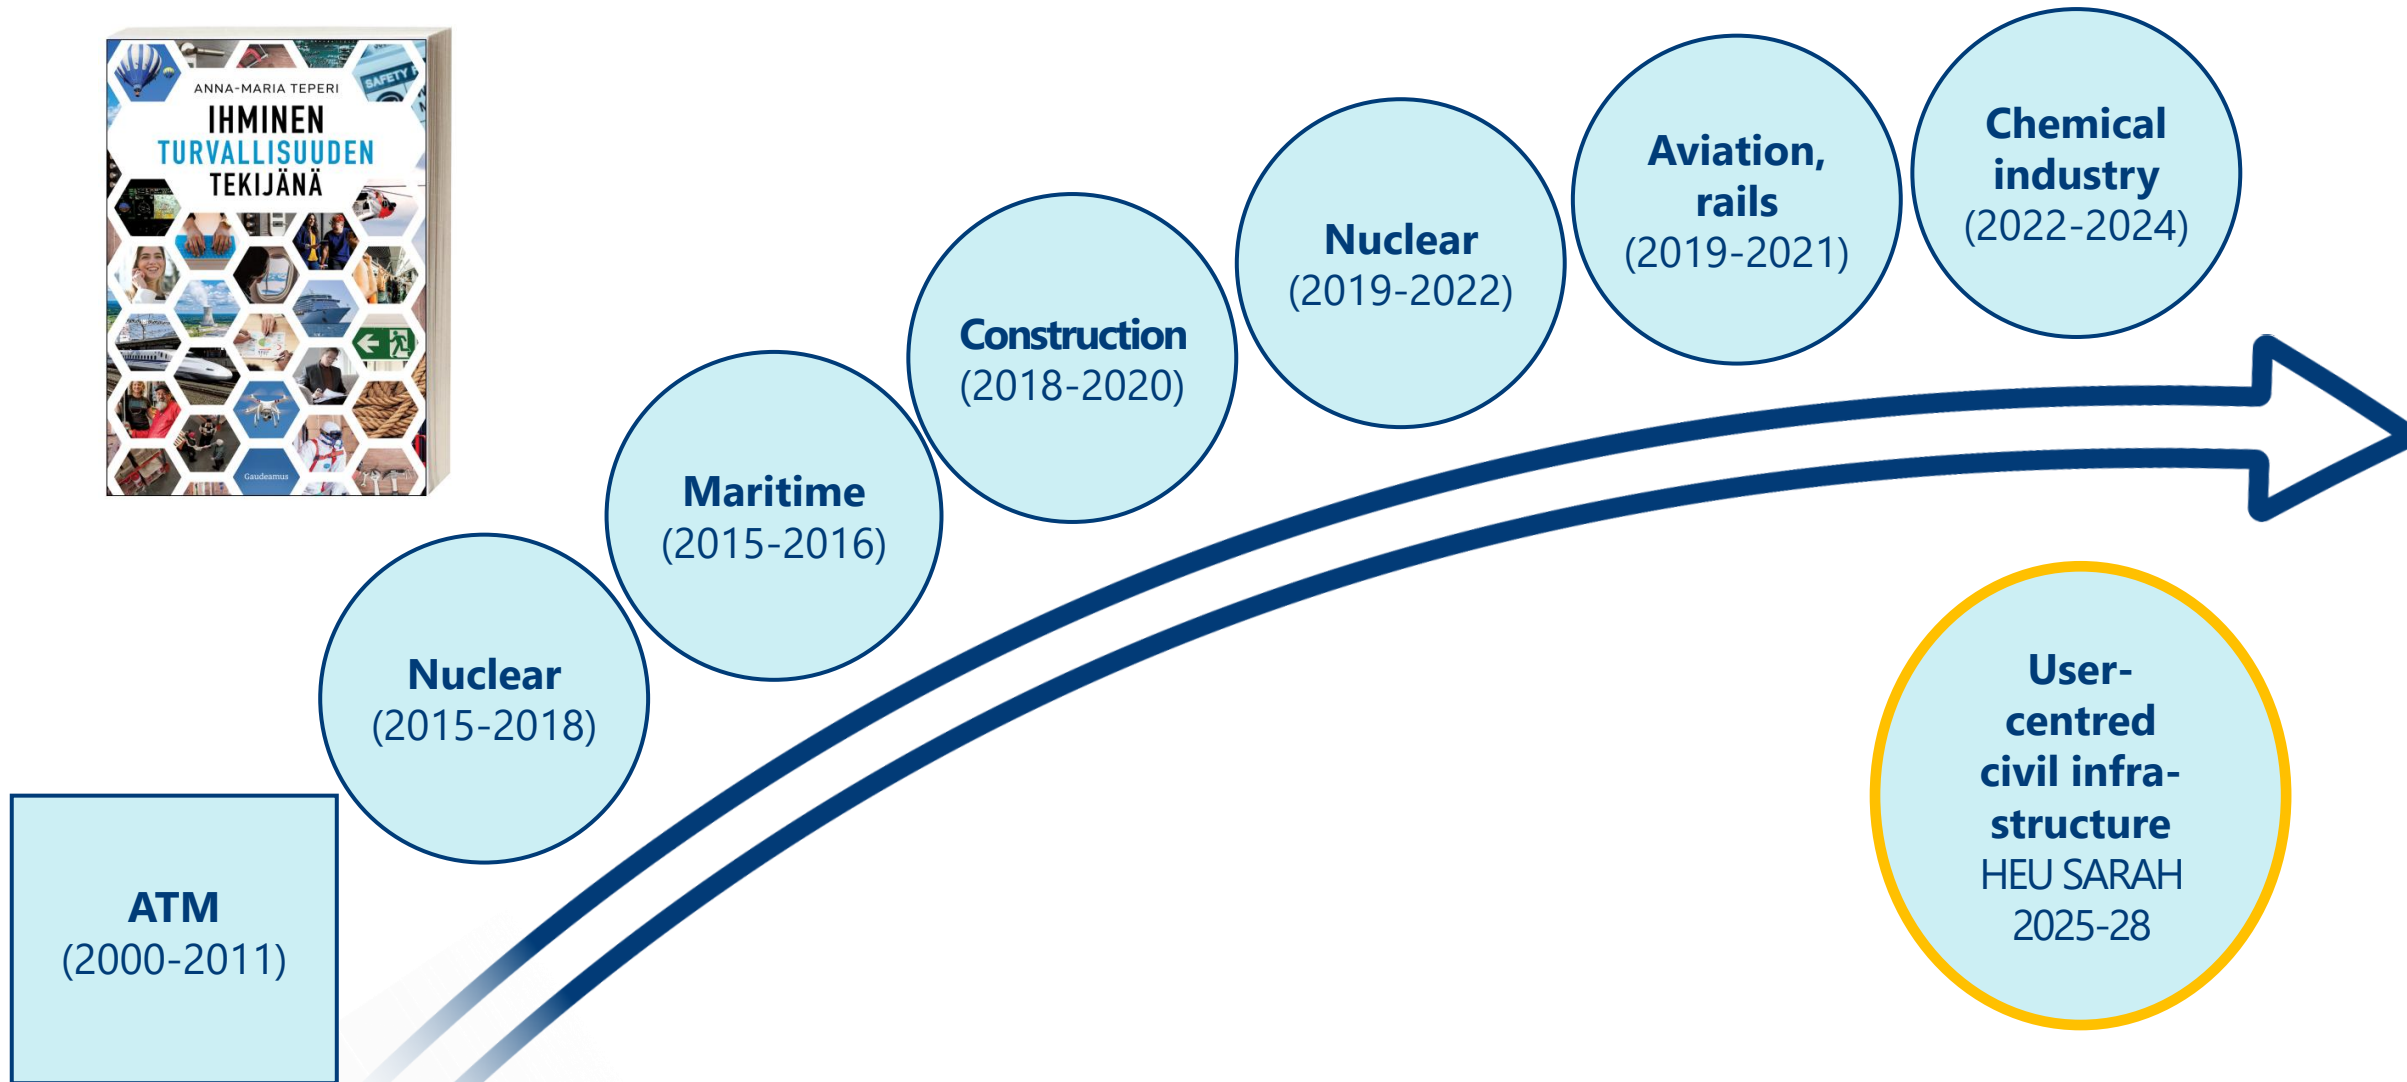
ANNA-MARIA TEPERI
IHMINEN
TURVALLISUUDEN
TEKIJÄNÄ

SAFETY

Gaudeamus

ATM
(2000-2011)

Nuclear
(2015-2018)

Maritime
(2015-2016)

Construction
(2018-2020)

Nuclear
(2019-2022)

Aviation, rails
(2019-2021)

Chemical industry
(2022-2024)

User-centred civil infra-structure
HEU SARAH
2025-28